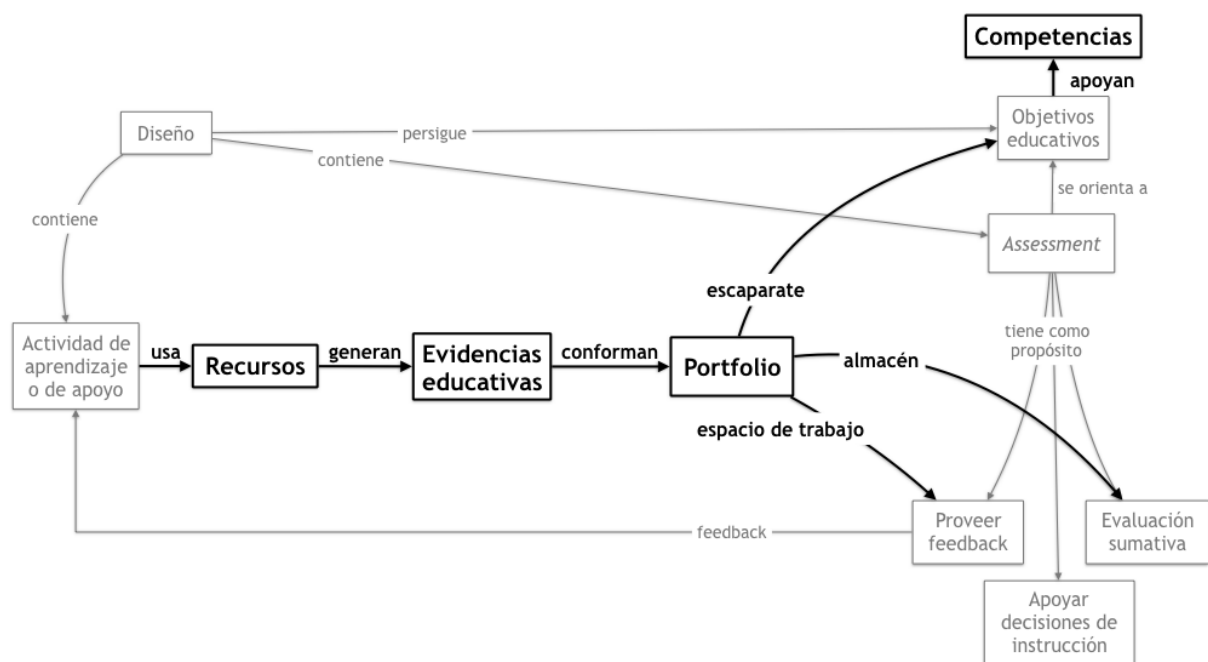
Competencias

apoyan

Diseño

persigue

Objetivos educativos

contiene

contiene

se orienta a

*Assessment*

escaparate

tiene como propósito

Actividad de aprendizaje o de apoyo

usa

Recursos

generan

Evidencias educativas

conforman

Portfolio

almacén

espacio de trabajo

feedback

Proveer feedback

Evaluación sumativa

Apoyar decisiones de instrucción